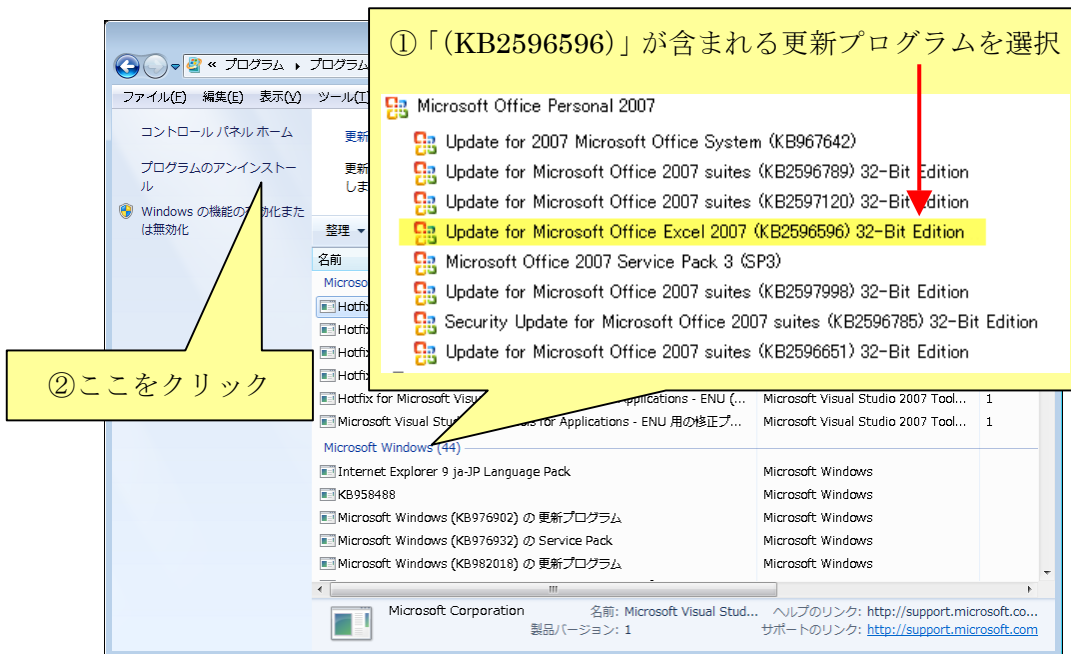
①「(KB2596596)」が含まれる更新プログラムを選択

« プログラム › プログラム

ファイル(F) 編集(E) 表示(V) ツール

コントロール パネル ホーム

プログラムのアンインストール

Windows の機能の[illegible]化または無効化

更新

更新 しま

整理

名前

Microso

Hotfix

Hotfix

Hotfix

Hotfix

Microsoft Office Personal 2007

Update for 2007 Microsoft Office System (KB967642)

Update for Microsoft Office 2007 suites (KB2596789) 32-Bit Edition

Update for Microsoft Office 2007 suites (KB2597120) 32-Bit Edition

Update for Microsoft Office Excel 2007 (KB2596596) 32-Bit Edition

Microsoft Office 2007 Service Pack 3 (SP3)

Update for Microsoft Office 2007 suites (KB2597998) 32-Bit Edition

Security Update for Microsoft Office 2007 suites (KB2596785) 32-Bit Edition

Update for Microsoft Office 2007 suites (KB2596651) 32-Bit Edition

②ここをクリック

| | | |
|---|---|---|
| Hotfix for Microsoft Visu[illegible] Applications - ENU (... | Microsoft Visual Studio 2007 Tool... | 1 |
| Microsoft Visual Stud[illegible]s for Applications - ENU 用の修正プ... | Microsoft Visual Studio 2007 Tool... | 1 |

Microsoft Windows (44)

| | |
|---|---|
| Internet Explorer 9 ja-JP Language Pack | Microsoft Windows |
| KB958488 | Microsoft Windows |
| Microsoft Windows (KB976902) の 更新プログラム | Microsoft Windows |
| Microsoft Windows (KB976932) の Service Pack | Microsoft Windows |
| Microsoft Windows (KB982018) の 更新プログラム | Microsoft Windows |

Microsoft Corporation 名前: Microsoft Visual Stud... ヘルプのリンク: http://support.microsoft.co...
製品バージョン: 1 サポートのリンク: http://support.microsoft.com